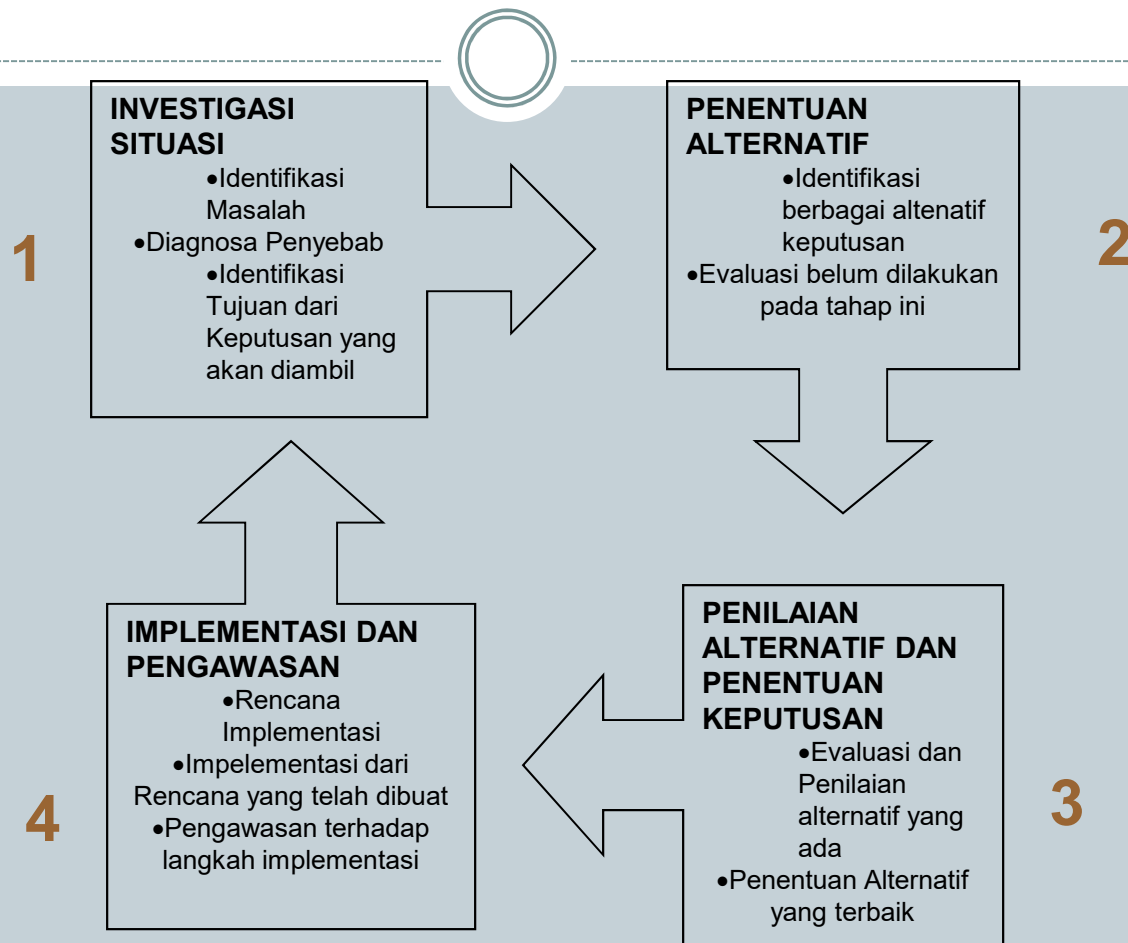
INVESTIGASI SITUASI

•Identifikasi Masalah
•Diagnosa Penyebab
•Identifikasi Tujuan dari Keputusan yang akan diambil

1

PENENTUAN ALTERNATIF

•Identifikasi berbagai altenatif keputusan
•Evaluasi belum dilakukan pada tahap ini

2

IMPLEMENTASI DAN PENGAWASAN

•Rencana Implementasi
•Impelementasi dari Rencana yang telah dibuat
•Pengawasan terhadap langkah implementasi

4

PENILAIAN ALTERNATIF DAN PENENTUAN KEPUTUSAN

•Evaluasi dan Penilaian alternatif yang ada
•Penentuan Alternatif yang terbaik

3